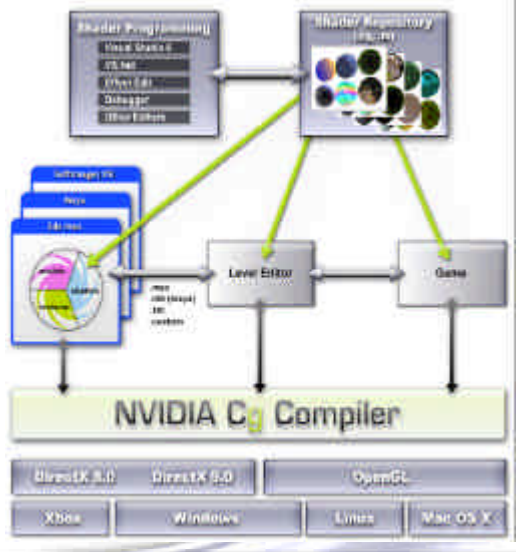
Shader Programming

Visual Studio 6

VS.Net

Effect Edit

Debugger

Other Editors

Shader Repository

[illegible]

Softimage XSI

Maya

3ds max

Level Editor

Game

.max
.mb (maya)
.3ds
custom

NVIDIA Cg Compiler

DirectX 8.0

DirectX 9.0

OpenGL

Xbox

Windows

Linux

Mac OS X